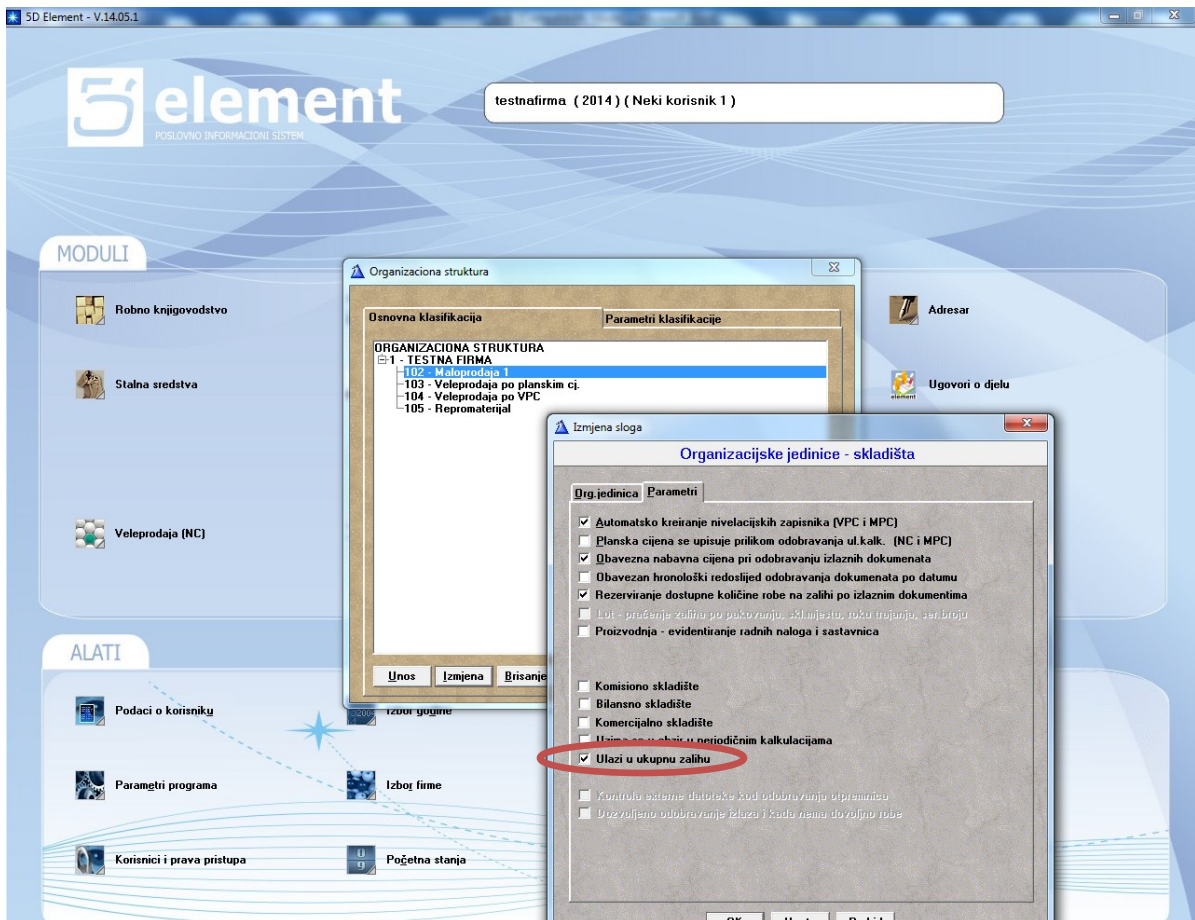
5D Element - V.14.05.1

element
POSLOVNO INFORMACIONI SISTEM

testnafirma ( 2014 ) ( Neki korisnik 1 )

MODULI

Robno knjigovodstvo

Stalna sredstva

Veleprodaja (NC)

Adresar

Ugovori o djelu

ALATI

Podaci o korisniku

Parametri programa

Korisnici i prava pristupa

Izbor godine

Izbor firme

Početna stanja

Organizaciona struktura

Osnovna klasifikacija

Parametri klasifikacije

ORGANIZACIONA STRUKTURA
1 - TESTNA FIRMA
102 - Maloprodaja 1
103 - Veleprodaja po planskim cj.
104 - Veleprodaja po VPC
105 - Repromaterijal

Unos | Izmjena | Brisanje

Izmjena sloga

Organizacijske jedinice - skladišta

Org.jedinica | Parametri

Automatsko kreiranje nivelacijskih zapisnika (VPC i MPC)
Planska cijena se upisuje prilikom odobravanja ul.kalk. (NC i MPC)
Obavezna nabavna cijena pri odobravanju izlaznih dokumenata
Obavezan hronološki redoslijed odobravanja dokumenata po datumu
Rezerviranje dostupne količine robe na zalihi po izlaznim dokumentima
Lot - praćenje zaliha po pakovanju, skl.mjestu, roku trajanja, ser.broju
Proizvodnja - evidentiranje radnih naloga i sastavnica

Komisiono skladište
Bilansno skladište
Komercijalno skladište
Uzima se u obzir u periodičnim kalkulacijama
Ulazi u ukupnu zalihu

Kontrola externe datoteke kod odobravanja otpremnica
Dozvoljeno odobravanje izlaza i kada nema dovoljno robe

OK | Hostr | Pomoć